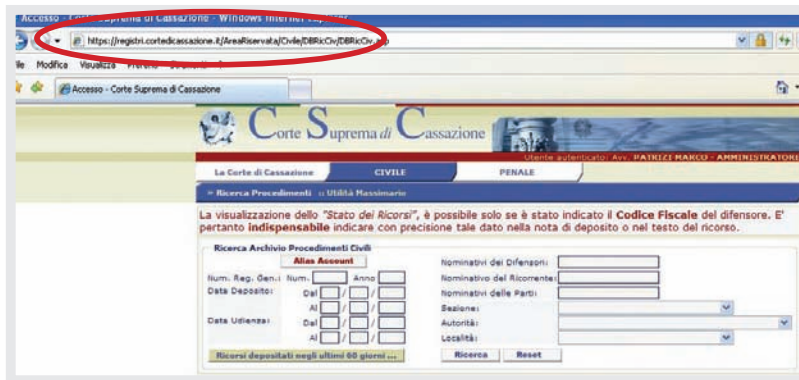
Accesso - Corte Suprema di Cassazione - Windows Internet Explorer

https://registri.cortedicassazione.it/AreaRiservata/Civile/DBRicCiv/DBRicCiv.asp

File Modifica Visualizza Preferiti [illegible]

Accesso - Corte Suprema di Cassazione

Corte Suprema di Cassazione

Utente autenticato: Avv. PATRIZI MARCO - AMMINISTRATORE

La Corte di Cassazione | CIVILE | PENALE

» Ricerca Procedimenti :: Utilità Massimario

La visualizzazione dello "Stato dei Ricorsi", è possibile solo se è stato indicato il Codice Fiscale del difensore. E' pertanto indispensabile indicare con precisione tale dato nella nota di deposito o nel testo del ricorso.

Ricerca Archivio Procedimenti Civili

Alias Account

Num. Reg. Gen.: Num. Anno

Data Deposito: Dal / /

Al / /

Data Udienza: Dal / /

Al / /

Ricorsi depositati negli ultimi 60 giorni ...

Nominativi dei Difensori:

Nominativo del Ricorrente:

Nominativi delle Parti:

Sezione:

Autorità:

Località:

Ricerca Reset